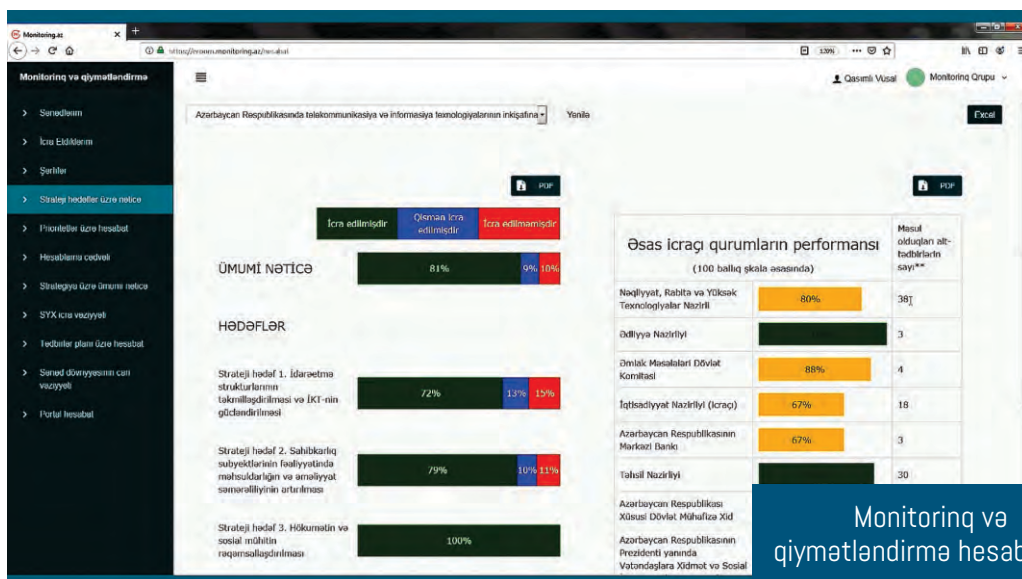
Monitoring.az
https://vnomo.monitoring.az/res.aul
120%
Monitorinq və qiymətləndirmə
Qasımlı Vüsal
Monitorinq Qrupu
Sənədlərim
İcra Etdiklərim
Şərtlər
Strateji hədəflər üzrə nəticə
Prioritetlər üzrə hesabat
Hesablama cədvəli
Strategiya üzrə ümumi nəticə
SYX icra vəziyyəti
Tədbirlər planı üzrə hesabat
Sənəd dövriyyəsinin cari vəziyyəti
Portal hesabat
Azərbaycan Respublikasında telekommunikasiya və informasiya texnologiyalarının inkişafına
Yenilə
Excel
PDF
PDF
İcra edilmişdir
Qismən icra edilmişdir
İcra edilməmişdir
ÜMUMİ NƏTİCƏ
81%
9%
10%
HƏDƏFLƏR
Strateji hədəf 1. İdarəetmə strukturlarının təkmilləşdirilməsi və İKT-nin gücləndirilməsi
72%
13%
15%
Strateji hədəf 2. Sahibkarlıq subyektlərinin fəaliyyətində məhsuldarlığın və əməliyyat səmərəliliyinin artırılması
79%
10%
11%
Strateji hədəf 3. Hökumətin və sosial mühitin rəqəmsallaşdırılması
100%

| Əsas icraçı qurumların performansı (100 ballıq şkala əsasında) | | Məsul olduqları alt-tədbirlərin sayı** |
|---|---|---|
| Nəqliyyat, Rabitə və Yüksək Texnologiyalar Nazirliyi | 80% | 38 |
| Ədliyyə Nazirliyi | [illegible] | 3 |
| Əmlak Məsələləri Dövlət Komitəsi | 88% | 4 |
| İqtisadiyyat Nazirliyi (İcraçı) | 67% | 18 |
| Azərbaycan Respublikasının Mərkəzi Bankı | 67% | 3 |
| Təhsil Nazirliyi | | 30 |
| Azərbaycan Respublikası Xüsusi Dövlət Mühafizə Xid | | |
| Azərbaycan Respublikasının Prezidenti yanında Vətəndaşlara Xidmət və Sosial | | |

Monitorinq və qiymətləndirmə hesab